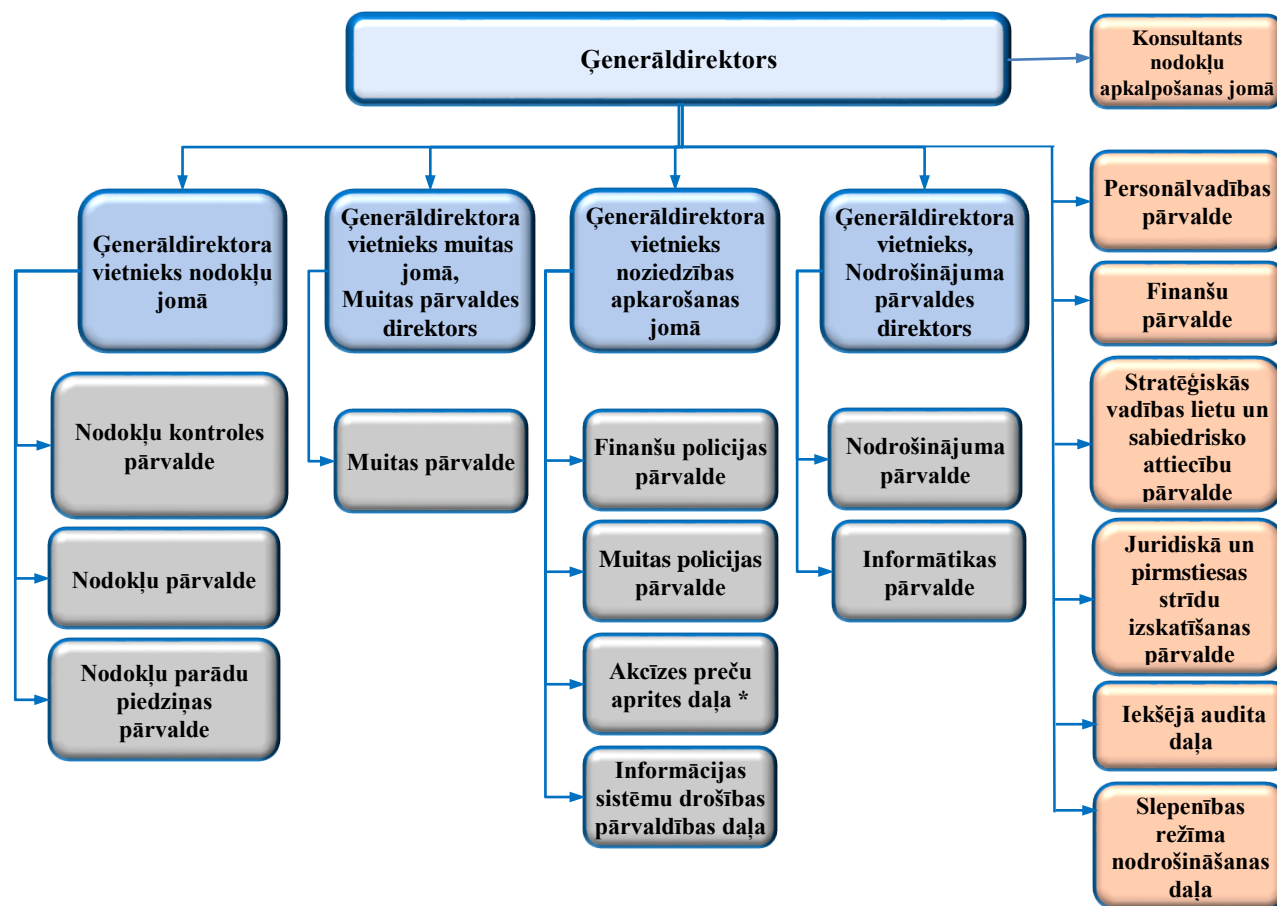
Ģenerāldirektors

Konsultants nodokļu apkalpošanas jomā

Ģenerāldirektora vietnieks nodokļu jomā

Nodokļu kontroles pārvalde

Nodokļu pārvalde

Nodokļu parādu piedziņas pārvalde

Ģenerāldirektora vietnieks muitas jomā, Muitas pārvaldes direktors

Muitas pārvalde

Ģenerāldirektora vietnieks noziedzības apkarošanas jomā

Finanšu policijas pārvalde

Muitas policijas pārvalde

Akcīzes preču aprites daļa *

Informācijas sistēmu drošības pārvaldības daļa

Ģenerāldirektora vietnieks, Nodrošinājuma pārvaldes direktors

Nodrošinājuma pārvalde

Informātikas pārvalde

Personālvadības pārvalde

Finanšu pārvalde

Stratēģiskās vadības lietu un sabiedrisko attiecību pārvalde

Juridiskā un pirmstiesas strīdu izskatīšanas pārvalde

Iekšējā audita daļa

Slepenības režīma nodrošināšanas daļa